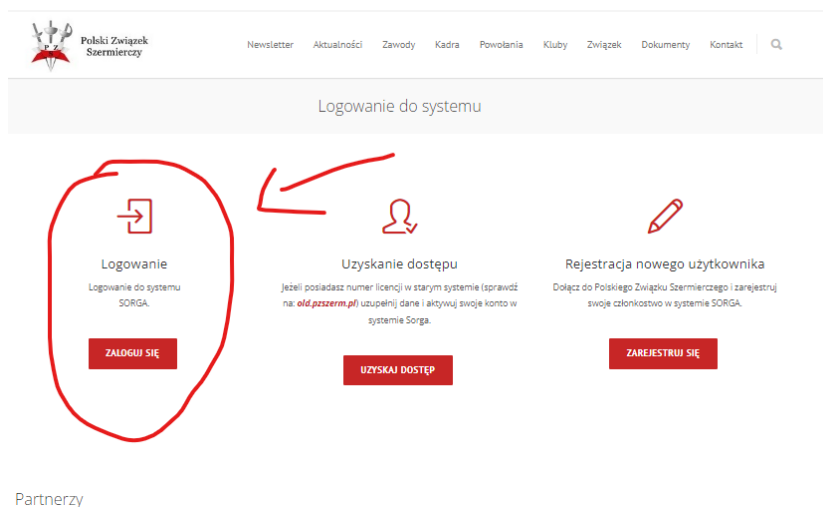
P Z S

Polski Związek Szermierczy

Newsletter Aktualności Zawody Kadra Powołania Kluby Związek Dokumenty Kontakt

Logowanie do systemu

Logowanie

Logowanie do systemu SORGA.

ZALOGUJ SIĘ

Uzyskanie dostępu

Jeżeli posiadasz numer licencji w starym systemie (sprawdź na: **old.pzszerm.pl**) uzupełnij dane i aktywuj swoje konto w systemie Sorga.

UZYSKAJ DOSTĘP

Rejestracja nowego użytkownika

Dołącz do Polskiego Związku Szermierczego i zarejestruj swoje członkostwo w systemie SORGA.

ZAREJESTRUJ SIĘ

Partnerzy